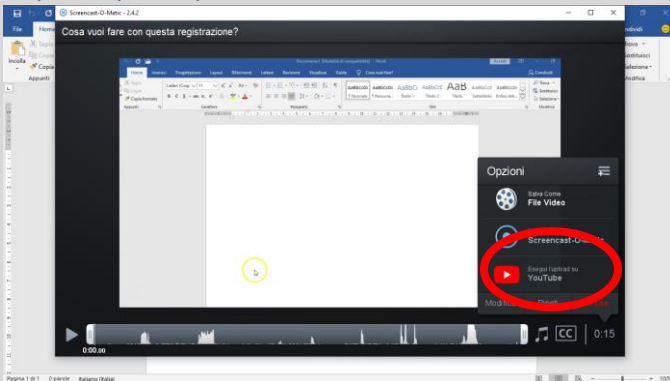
Screencast-O-Matic - 2.4.2

File

Home

Incolla

Copia

Appunti

Cosa vuoi fare con questa registrazione?

Documento1 [Modalità di compatibilità] - Word

File Home Inserisci Progettazione Layout Riferimenti Lettere Revisione Visualizza Guida Cosa vuoi fare?

Accedi

Condividi

Incolla

Taglia

Copia

Copia formato

Appunti

Carattere

Paragrafo

AaBbCcDc 1 Normale

AaBbCcDc 1 Nessuna...

AaBbCc Titolo 1

AaBbCcE Titolo 2

AaB Titolo

AaBbCcD Sottotitolo

AaBbCcDc Enfasi deli...

Trova

Sostituisci

Seleziona

Modifica

Opzioni

Salva Come
File Video

Screencast-O-

Esegui l'upload su
YouTube

Modifica

0:00.00

CC

0:15

Pagina 1 di 1

0 parole

Italiano (Italia)

ndividi

ova

stituisci

leziona

odifica